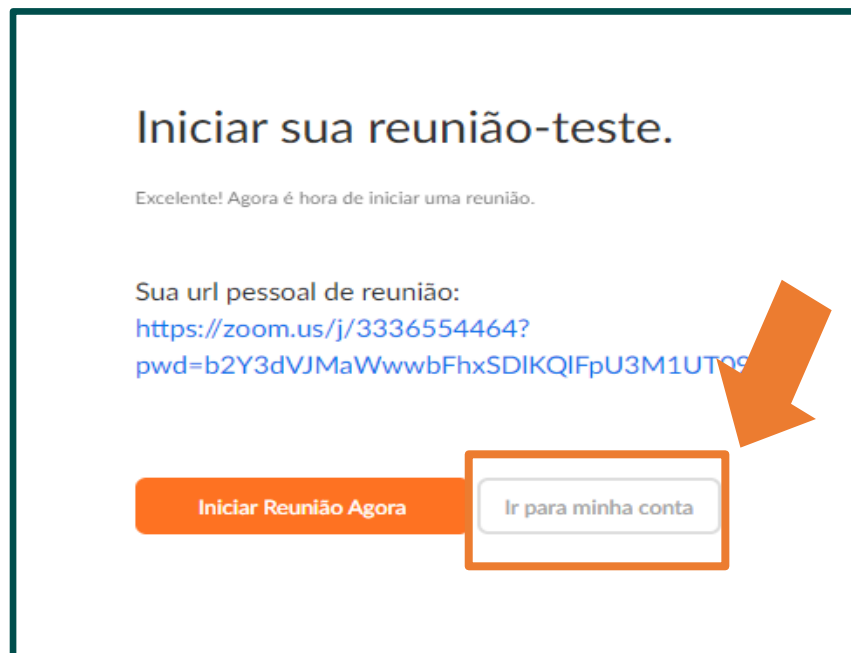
Iniciar sua reunião-teste.

Excelente! Agora é hora de iniciar uma reunião.

Sua url pessoal de reunião:
https://zoom.us/j/3336554464?pwd=b2Y3dVJMaWwwbFhxSDlKQlFpU3M1UT09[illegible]

Iniciar Reunião Agora

Ir para minha conta